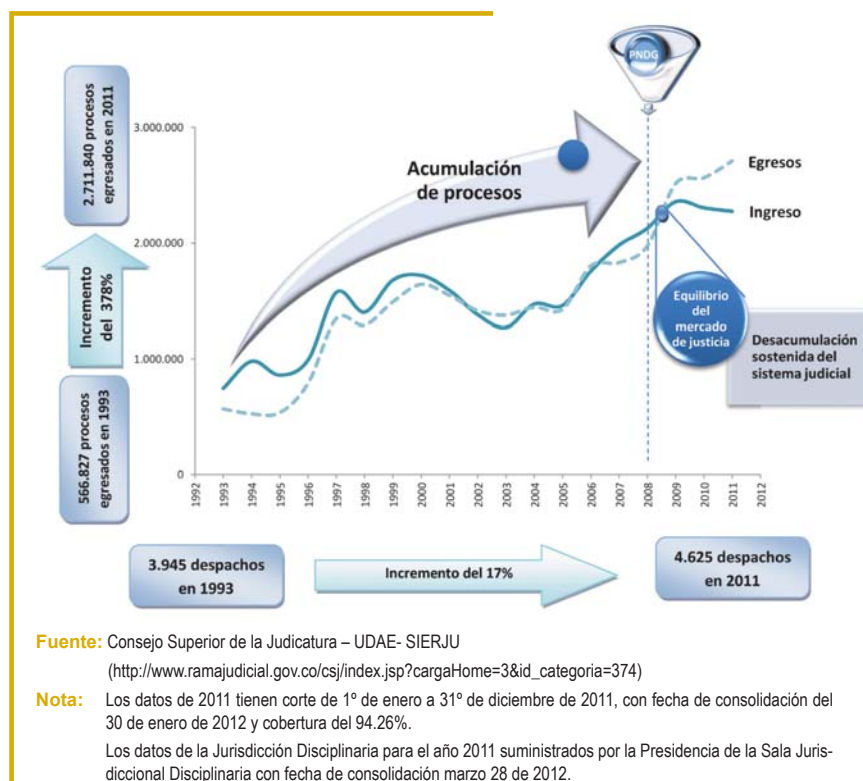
2.711.840 procesos egresados en 2011

Incremento del 378%

566.827 procesos egresados en 1993

PNDG

3.000.000

2.000.000

1.000.000

0

Acumulación de procesos

Egresos

Ingreso

Equilibrio del mercado de justicia

Desacumulación sostenida del sistema judicial

1992 1993 1994 1995 1996 1997 1998 1999 2000 2001 2002 2003 2004 2005 2006 2007 2008 2009 2010 2011 2012

3.945 despachos en 1993

Incremento del 17%

4.625 despachos en 2011

Fuente: Consejo Superior de la Judicatura – UDAE- SIERJU

(http://www.ramajudicial.gov.co/csj/index.jsp?cargaHome=3&id_categoria=374)

Nota: Los datos de 2011 tienen corte de 1º de enero a 31º de diciembre de 2011, con fecha de consolidación del 30 de enero de 2012 y cobertura del 94.26%.

Los datos de la Jurisdicción Disciplinaria para el año 2011 suministrados por la Presidencia de la Sala Jurisdiccional Disciplinaria con fecha de consolidación marzo 28 de 2012.